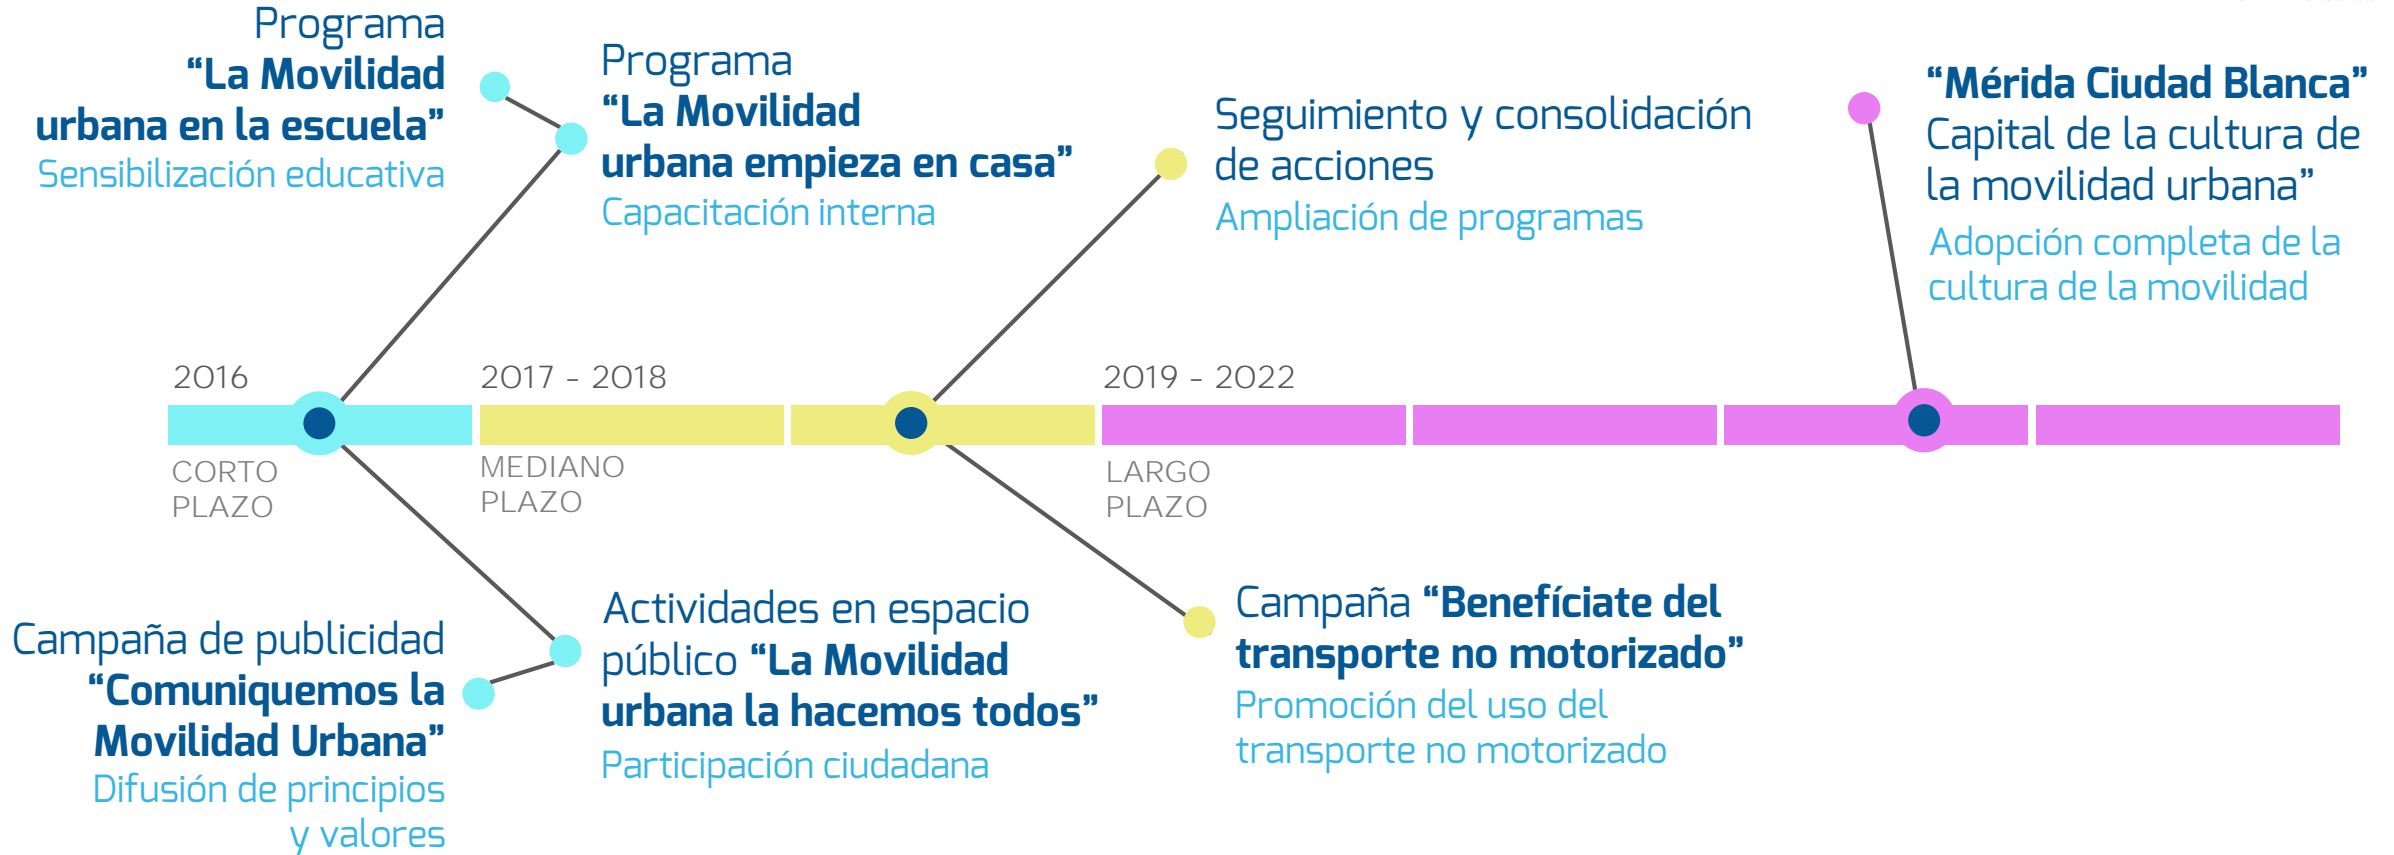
Programa
**“La Movilidad urbana en la escuela”**
Sensibilización educativa

Programa
**“La Movilidad urbana empieza en casa”**
Capacitación interna

Seguimiento y consolidación de acciones
Ampliación de programas

**“Mérida Ciudad Blanca”**
Capital de la cultura de la movilidad urbana”
Adopción completa de la cultura de la movilidad

2016
CORTO PLAZO

2017 - 2018
MEDIANO PLAZO

2019 - 2022
LARGO PLAZO

Campaña de publicidad
**“Comuniquemos la Movilidad Urbana”**
Difusión de principios y valores

Actividades en espacio público **“La Movilidad urbana la hacemos todos”**
Participación ciudadana

Campaña **“Benefíciate del transporte no motorizado”**
Promoción del uso del transporte no motorizado